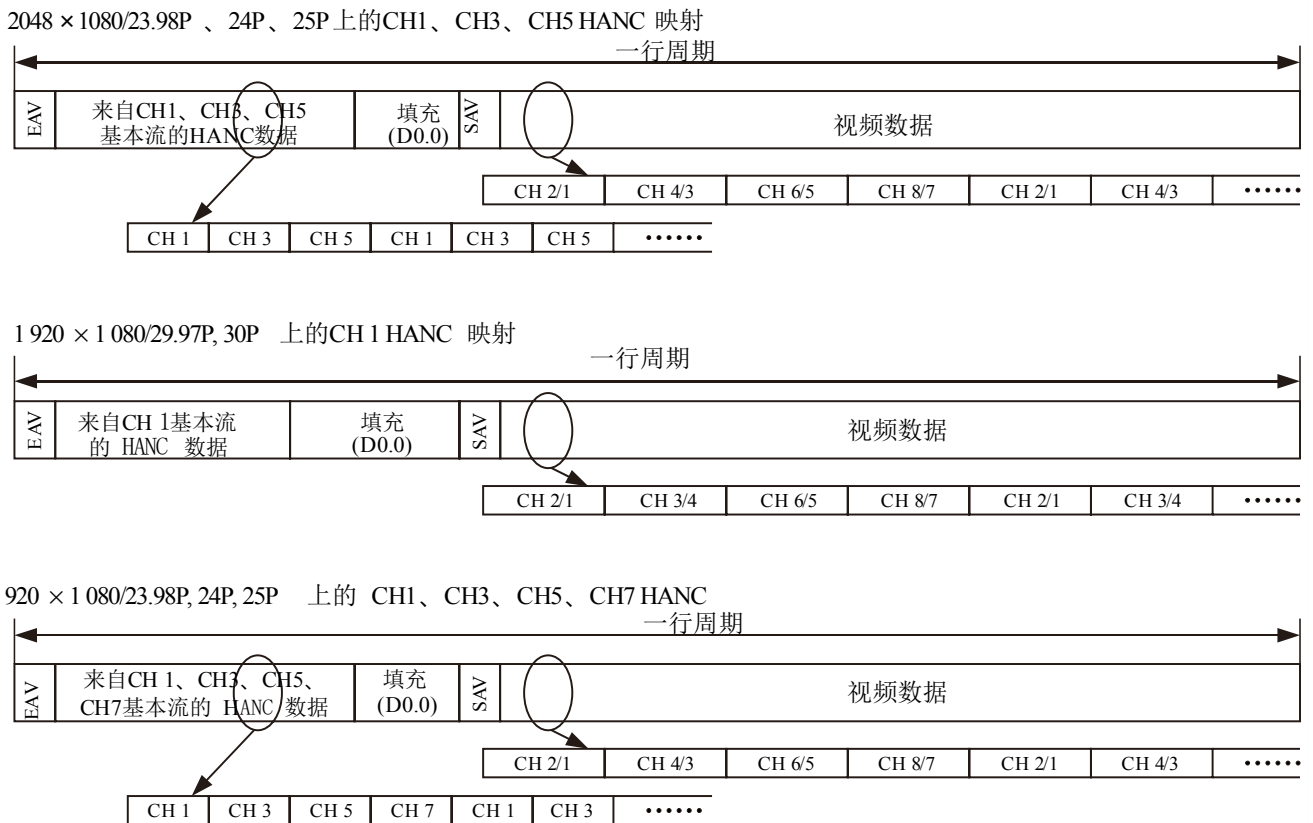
2048 × 1080/23.98P 、24P、25P上的CH1、CH3、CH5 HANC 映射

一行周期

EAV | 来自CH1、CH3、CH5基本流的HANC数据 | 填充 (D0.0) | SAV | 视频数据

| CH 2/1 | CH 4/3 | CH 6/5 | CH 8/7 | CH 2/1 | CH 4/3 | …… |
|---|---|---|---|---|---|---|

| CH 1 | CH 3 | CH 5 | CH 1 | CH 3 | CH 5 | …… |
|---|---|---|---|---|---|---|

1 920 × 1 080/29.97P, 30P 上的CH 1 HANC 映射

一行周期

EAV | 来自CH 1基本流的 HANC 数据 | 填充 (D0.0) | SAV | 视频数据

| CH 2/1 | CH 3/4 | CH 6/5 | CH 8/7 | CH 2/1 | CH 3/4 | …… |
|---|---|---|---|---|---|---|

920 × 1 080/23.98P, 24P, 25P 上的 CH1、CH3、CH5、CH7 HANC

一行周期

EAV | 来自CH 1、CH3、CH5、CH7基本流的 HANC 数据 | 填充 (D0.0) | SAV | 视频数据

| CH 2/1 | CH 4/3 | CH 6/5 | CH 8/7 | CH 2/1 | CH 4/3 | …… |
|---|---|---|---|---|---|---|

| CH 1 | CH 3 | CH 5 | CH 7 | CH 1 | CH 3 | …… |
|---|---|---|---|---|---|---|